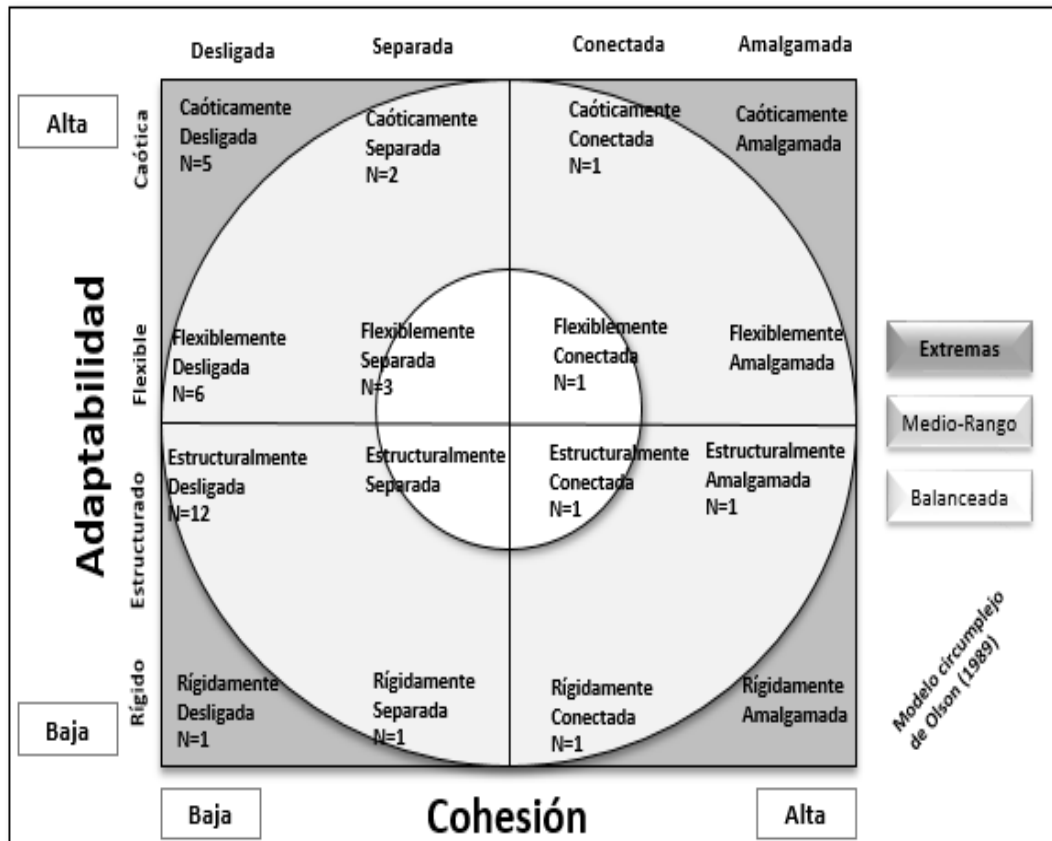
Desligada Separada Conectada Amalgamada

Alta

Caótica

Caóticamente Desligada N=5

Caóticamente Separada N=2

Caóticamente Conectada N=1

Caóticamente Amalgamada

Adaptabilidad

Flexible

Flexiblemente Desligada N=6

Flexiblemente Separada N=3

Flexiblemente Conectada N=1

Flexiblemente Amalgamada

Extremas

Medio-Rango

Balanceada

Estructurado

Estructuralmente Desligada N=12

Estructuralmente Separada

Estructuralmente Conectada N=1

Estructuralmente Amalgamada N=1

Rígido

Rígidamente Desligada N=1

Rígidamente Separada N=1

Rígidamente Conectada N=1

Rígidamente Amalgamada

Modelo circumplejo de Olson (1989)

Baja

Baja Cohesión Alta